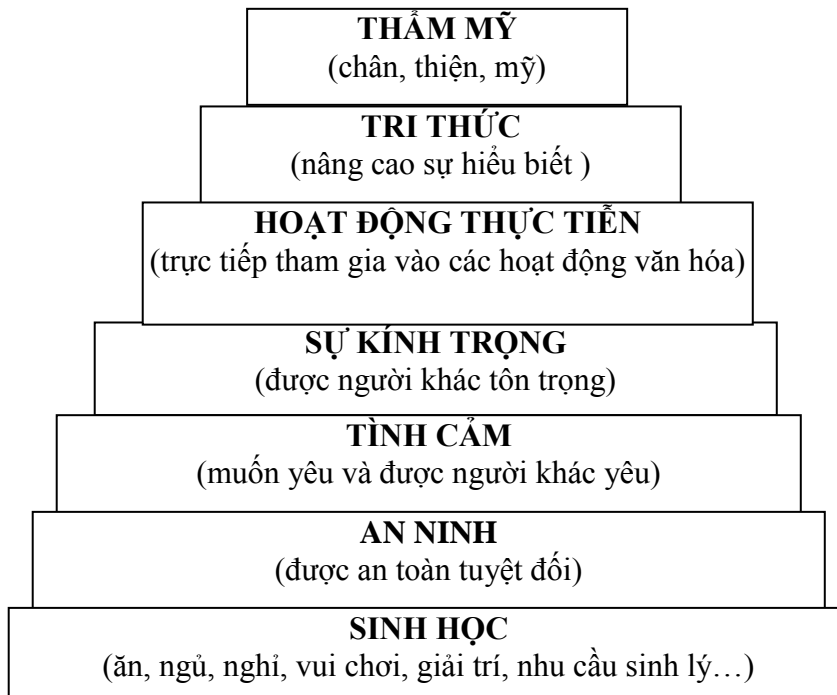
THẨM MỸ
(chân, thiện, mỹ)

TRI THỨC
(nâng cao sự hiểu biết )

HOẠT ĐỘNG THỰC TIỄN
(trực tiếp tham gia vào các hoạt động văn hóa)

SỰ KÍNH TRỌNG
(được người khác tôn trọng)

TÌNH CẢM
(muốn yêu và được người khác yêu)

AN NINH
(được an toàn tuyệt đối)

SINH HỌC
(ăn, ngủ, nghỉ, vui chơi, giải trí, nhu cầu sinh lý…)